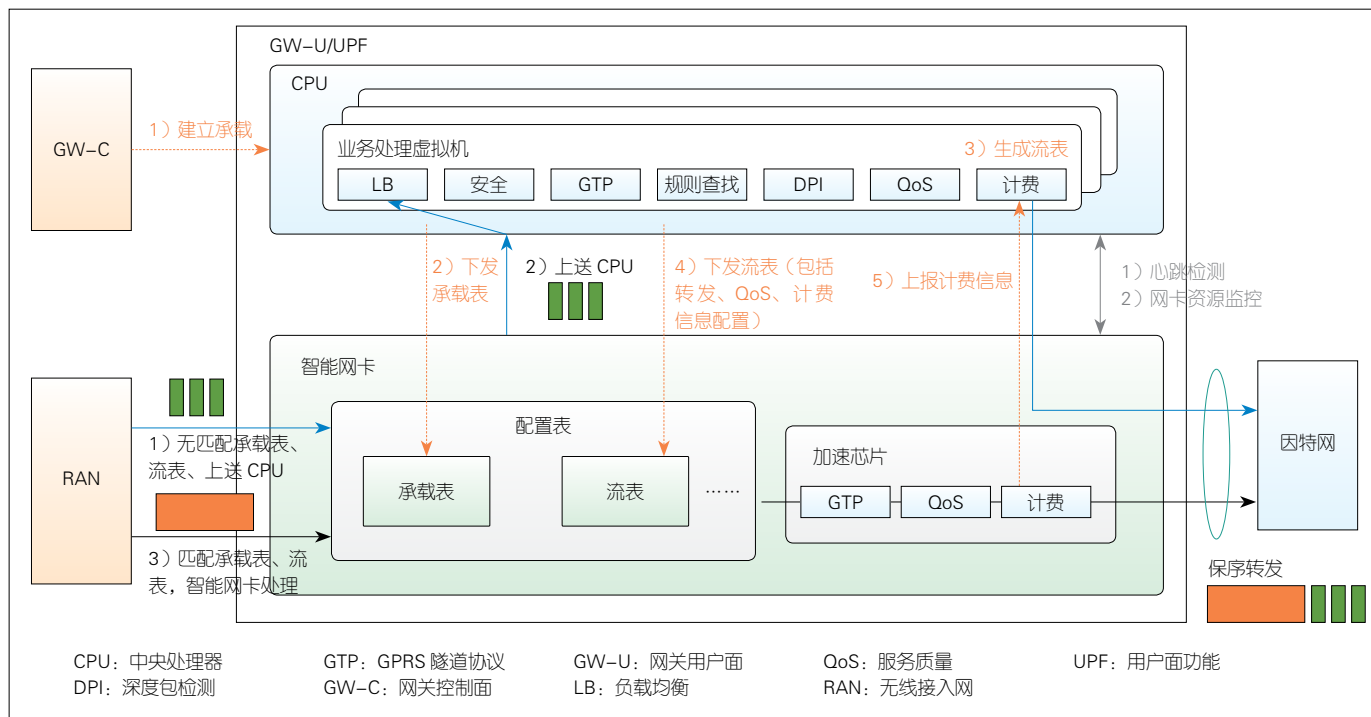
GW-U/UPF

CPU

GW-C

1）建立承载

业务处理虚拟机

3）生成流表

LB

安全

GTP

规则查找

DPI

QoS

计费

2）下发承载表

2）上送 CPU

4）下发流表（包括转发、QoS、计费信息配置）

5）上报计费信息

1）心跳检测
2）网卡资源监控

智能网卡

RAN

1）无匹配承载表、流表、上送 CPU

配置表

承载表

流表

……

加速芯片

GTP

QoS

计费

因特网

3）匹配承载表、流表，智能网卡处理

保序转发

CPU：中央处理器
DPI：深度包检测

GTP：GPRS 隧道协议
GW-C：网关控制面

GW-U：网关用户面
LB：负载均衡

QoS：服务质量
RAN：无线接入网

UPF：用户面功能